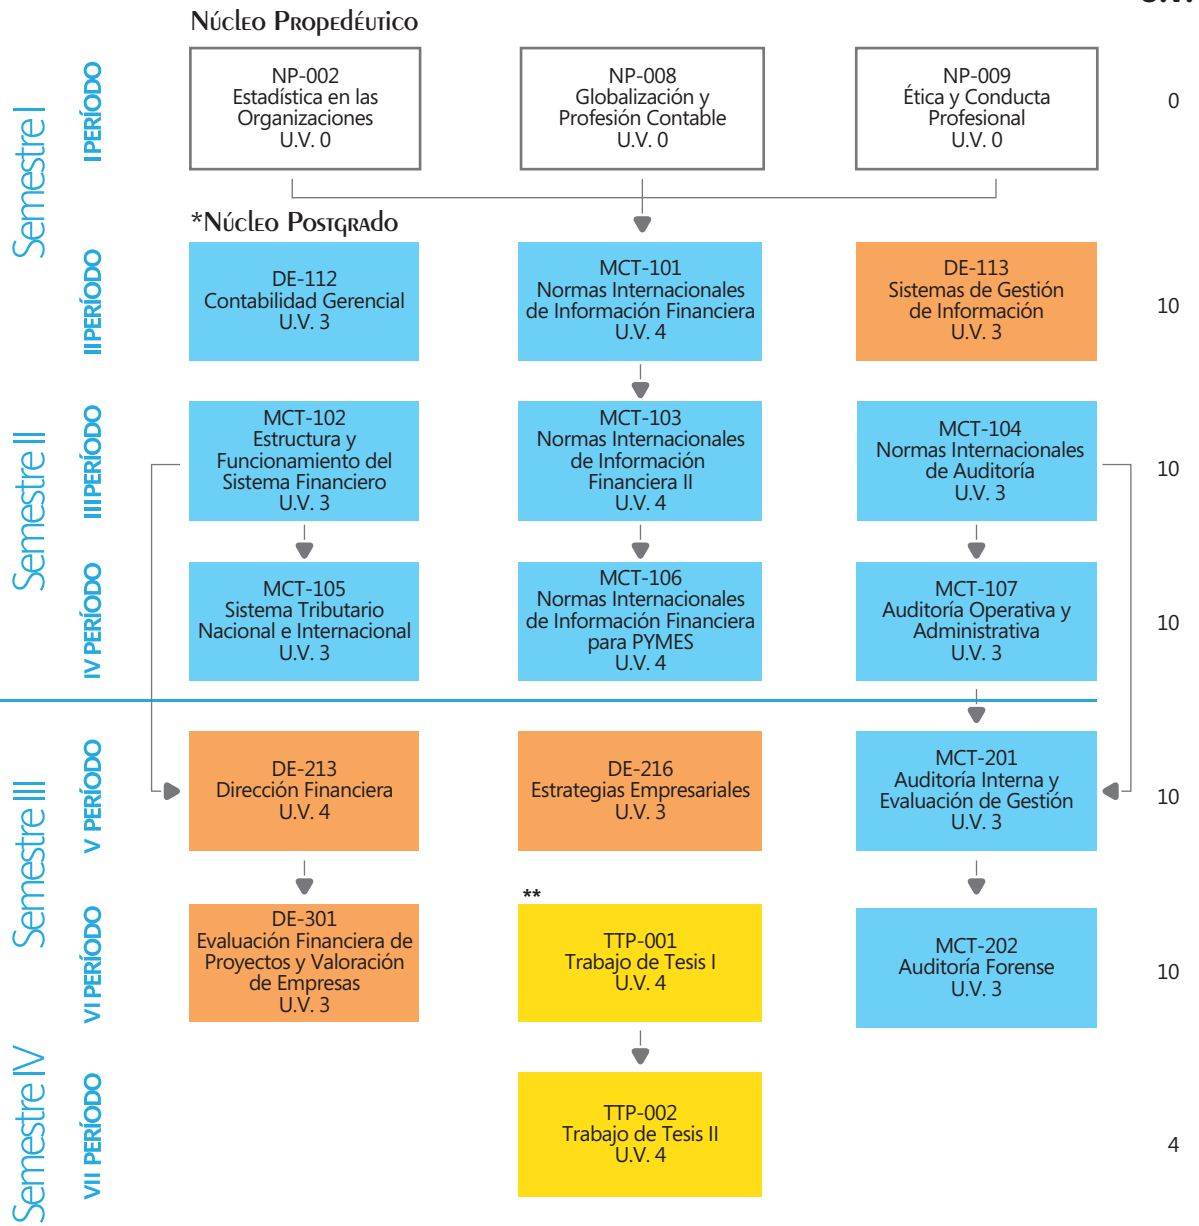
Núcleo Propedéutico

Semestre I

I PERÍODO

NP-002
Estadística en las Organizaciones
U.V. 0

NP-008
Globalización y Profesión Contable
U.V. 0

NP-009
Ética y Conducta Profesional
U.V. 0

0

*Núcleo Postgrado

II PERÍODO

DE-112
Contabilidad Gerencial
U.V. 3

MCT-101
Normas Internacionales de Información Financiera
U.V. 4

DE-113
Sistemas de Gestión de Información
U.V. 3

10

Semestre II

III PERÍODO

MCT-102
Estructura y Funcionamiento del Sistema Financiero
U.V. 3

MCT-103
Normas Internacionales de Información Financiera II
U.V. 4

MCT-104
Normas Internacionales de Auditoría
U.V. 3

10

IV PERÍODO

MCT-105
Sistema Tributario Nacional e Internacional
U.V. 3

MCT-106
Normas Internacionales de Información Financiera para PYMES
U.V. 4

MCT-107
Auditoría Operativa y Administrativa
U.V. 3

10

Semestre III

V PERÍODO

DE-213
Dirección Financiera
U.V. 4

DE-216
Estrategias Empresariales
U.V. 3

MCT-201
Auditoría Interna y Evaluación de Gestión
U.V. 3

10

VI PERÍODO

DE-301
Evaluación Financiera de Proyectos y Valoración de Empresas
U.V. 3

**
TTP-001
Trabajo de Tesis I
U.V. 4

MCT-202
Auditoría Forense
U.V. 3

10

Semestre IV

VII PERÍODO

TTP-002
Trabajo de Tesis II
U.V. 4

4